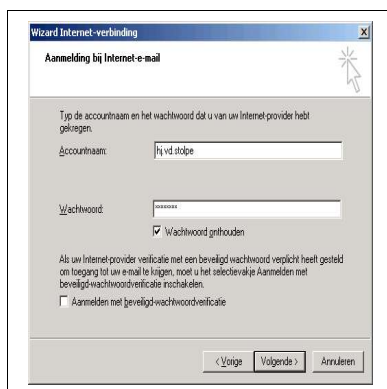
Wizard Internet-verbinding

Aanmelding bij Internet-e-mail

Typ de accountnaam en het wachtwoord dat u van uw Internet-provider hebt gekregen.

Accountnaam: hj.vd.stolpe

Wachtwoord: ••••••••

Wachtwoord onthouden

Als uw Internet-provider verificatie met een beveiligd wachtwoord verplicht heeft gesteld om toegang tot uw e-mail te krijgen, moet u het selectievakje Aanmelden met beveiligd-wachtwoordverificatie inschakelen.

Aanmelden met beveiligd-wachtwoordverificatie

< Vorige Volgende > Annuleren